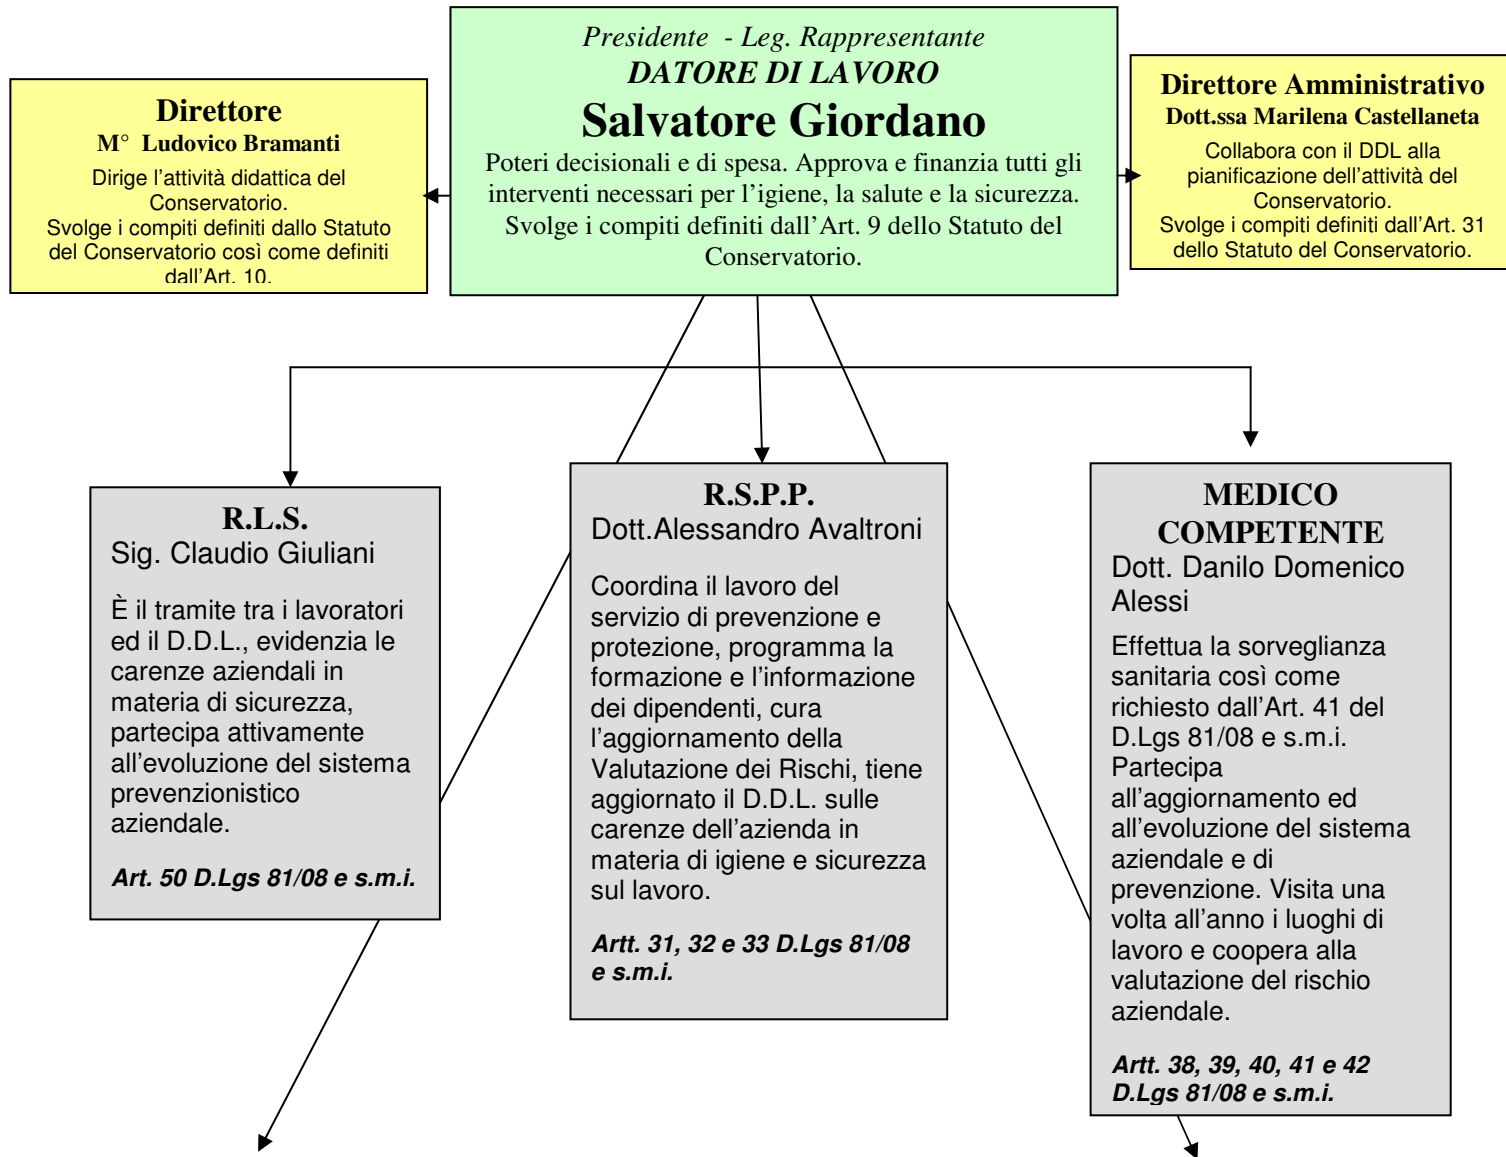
Presidente - Leg. Rappresentante
DATORE DI LAVORO
Salvatore Giordano
Poteri decisionali e di spesa. Approva e finanzia tutti gli interventi necessari per l'igiene, la salute e la sicurezza. Svolge i compiti definiti dall'Art. 9 dello Statuto del Conservatorio.

Direttore
M° Ludovico Bramanti
Dirige l'attività didattica del Conservatorio.
Svolge i compiti definiti dallo Statuto del Conservatorio così come definiti dall'Art. 10.

Direttore Amministrativo
Dott.ssa Marilena Castellaneta
Collabora con il DDL alla pianificazione dell'attività del Conservatorio.
Svolge i compiti definiti dall'Art. 31 dello Statuto del Conservatorio.

R.L.S.
Sig. Claudio Giuliani
È il tramite tra i lavoratori ed il D.D.L., evidenzia le carenze aziendali in materia di sicurezza, partecipa attivamente all'evoluzione del sistema prevenzionistico aziendale.

Art. 50 D.Lgs 81/08 e s.m.i.

R.S.P.P.
Dott.Alessandro Avaltroni
Coordina il lavoro del servizio di prevenzione e protezione, programma la formazione e l'informazione dei dipendenti, cura l'aggiornamento della Valutazione dei Rischi, tiene aggiornato il D.D.L. sulle carenze dell'azienda in materia di igiene e sicurezza sul lavoro.

Artt. 31, 32 e 33 D.Lgs 81/08 e s.m.i.

MEDICO COMPETENTE
Dott. Danilo Domenico Alessi
Effettua la sorveglianza sanitaria così come richiesto dall'Art. 41 del D.Lgs 81/08 e s.m.i. Partecipa all'aggiornamento ed all'evoluzione del sistema aziendale e di prevenzione. Visita una volta all'anno i luoghi di lavoro e coopera alla valutazione del rischio aziendale.

Artt. 38, 39, 40, 41 e 42 D.Lgs 81/08 e s.m.i.